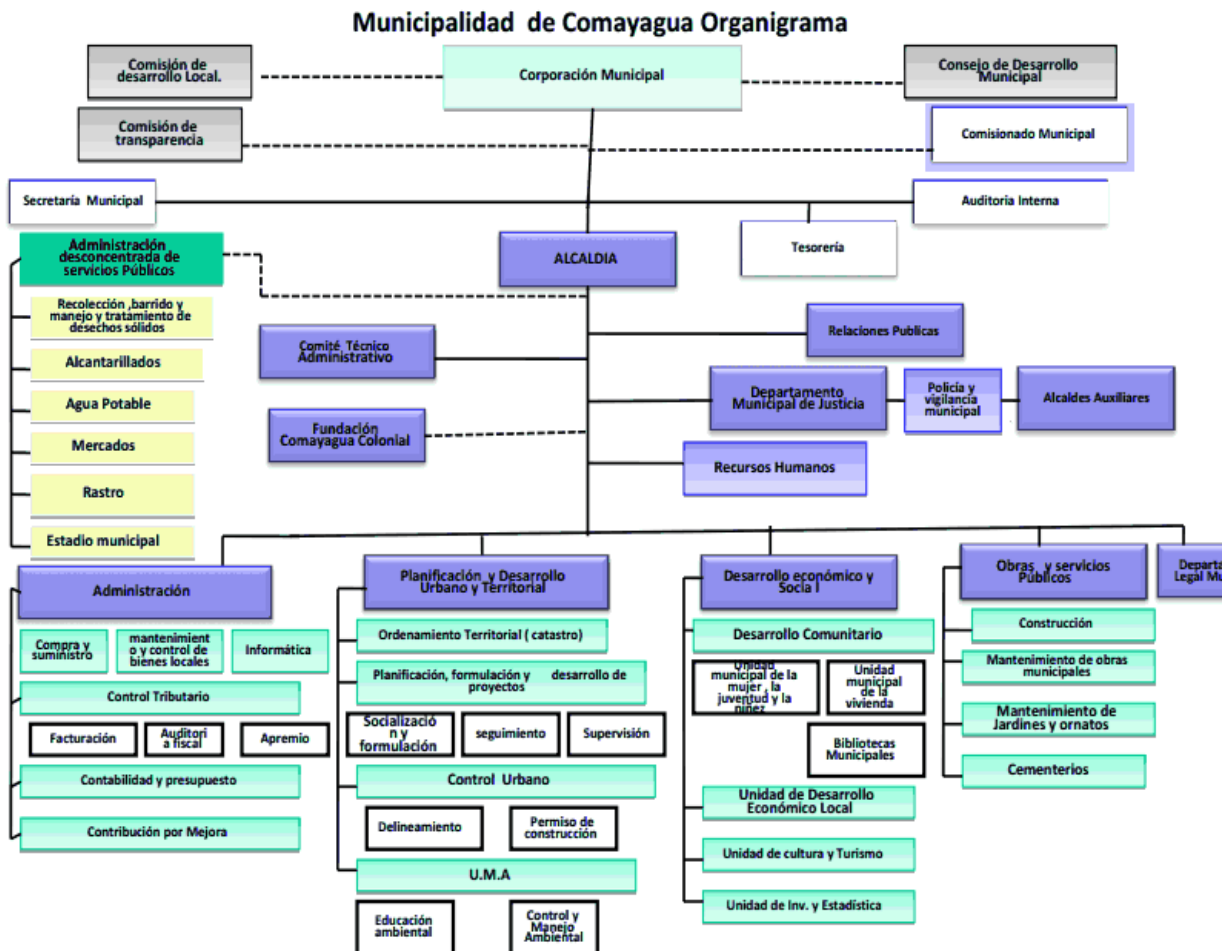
Municipalidad de Comayagua Organigrama

Comisión de desarrollo Local.

Corporación Municipal

Consejo de Desarrollo Municipal

Comisión de transparencia

Comisionado Municipal

Secretaría Municipal

Auditoria Interna

Tesorería

Administración desconcentrada de servicios Públicos

ALCALDIA

Recolección ,barrido y manejo y tratamiento de desechos sólidos

Alcantarillados

Agua Potable

Mercados

Rastro

Estadio municipal

Comité Técnico Administrativo

Relaciones Publicas

Departamento Municipal de Justicia

Policía y vigilancia municipal

Alcaldes Auxiliares

Fundación Comayagua Colonial

Recursos Humanos

Administración

Compra y suministro

mantenimiento y control de bienes locales

Informática

Control Tributario

Facturación

Auditoria fiscal

Apremio

Contabilidad y presupuesto

Contribución por Mejora

Planificación y Desarrollo Urbano y Territorial

Ordenamiento Territorial ( catastro)

Planificación, formulación y desarrollo de proyectos

Socialización y formulación

seguimiento

Supervisión

Control Urbano

Delineamiento

Permiso de construcción

U.M.A

Educación ambiental

Control y Manejo Ambiental

Desarrollo económico y Social

Desarrollo Comunitario

Unidad municipal de la mujer , la juventud y la niñez

Unidad municipal de la vivienda

Bibliotecas Municipales

Unidad de Desarrollo Económico Local

Unidad de cultura y Turismo

Unidad de Inv. y Estadística

Obras y servicios Públicos

Construcción

Mantenimiento de obras municipales

Mantenimiento de Jardines y ornatos

Cementerios

Departa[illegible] Legal M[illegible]